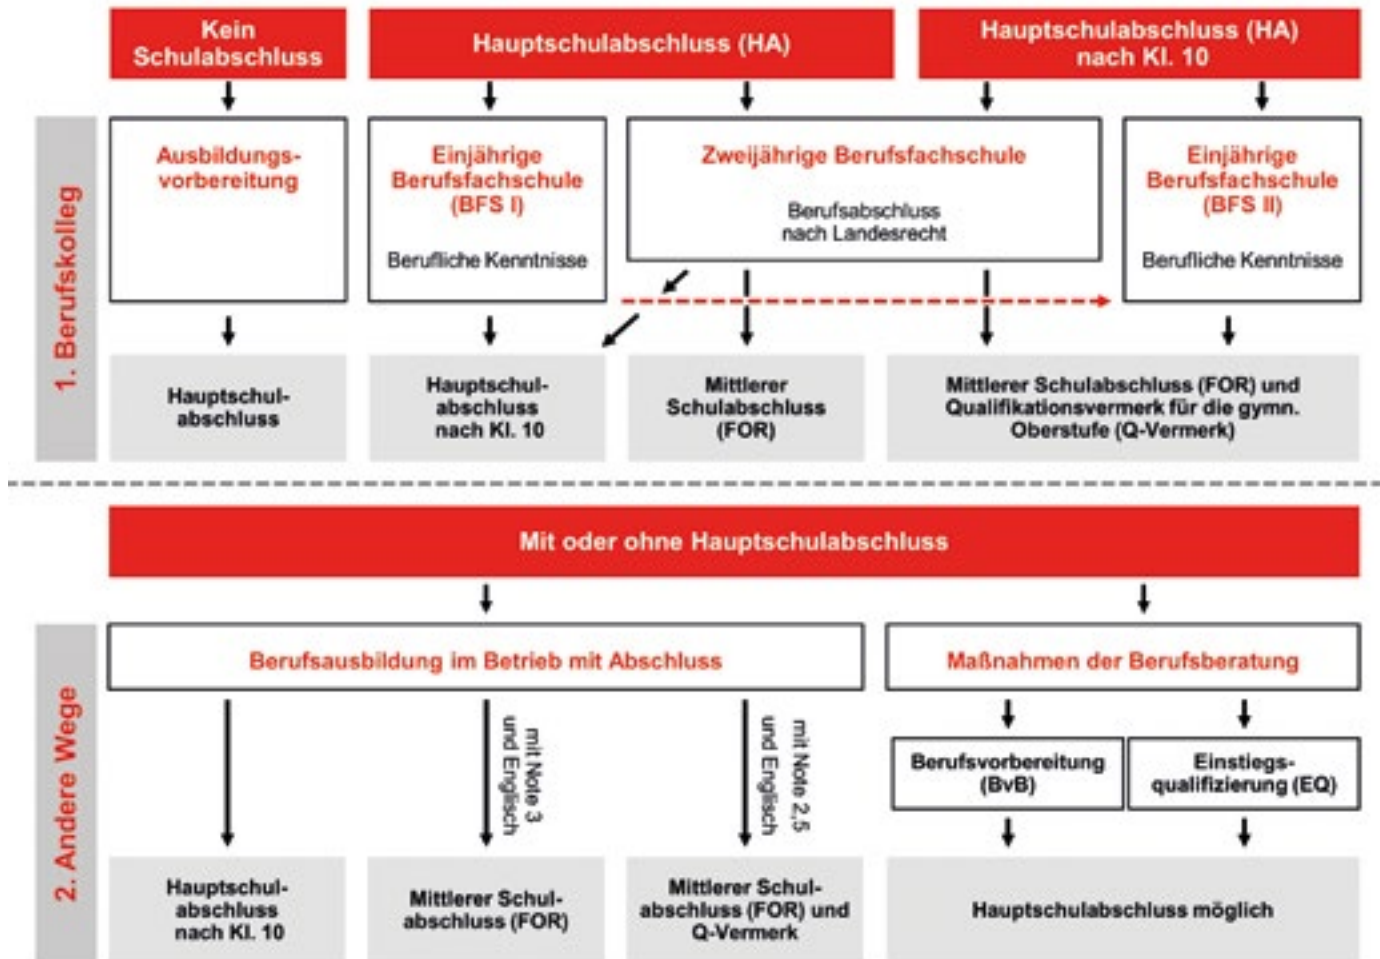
Kein Schulabschluss

Hauptschulabschluss (HA)

Hauptschulabschluss (HA) nach Kl. 10

1. Berufskolleg

Ausbildungsvorbereitung

Einjährige Berufsfachschule (BFS I)

Berufliche Kenntnisse

Zweijährige Berufsfachschule

Berufsabschluss nach Landesrecht

Einjährige Berufsfachschule (BFS II)

Berufliche Kenntnisse

Hauptschulabschluss

Hauptschulabschluss nach Kl. 10

Mittlerer Schulabschluss (FOR)

Mittlerer Schulabschluss (FOR) und Qualifikationsvermerk für die gymn. Oberstufe (Q-Vermerk)

Mit oder ohne Hauptschulabschluss

2. Andere Wege

Berufsausbildung im Betrieb mit Abschluss

Maßnahmen der Berufsberatung

mit Note 3 und Englisch

mit Note 2,5 und Englisch

Berufsvorbereitung (BvB)

Einstiegsqualifizierung (EQ)

Hauptschulabschluss nach Kl. 10

Mittlerer Schulabschluss (FOR)

Mittlerer Schulabschluss (FOR) und Q-Vermerk

Hauptschulabschluss möglich